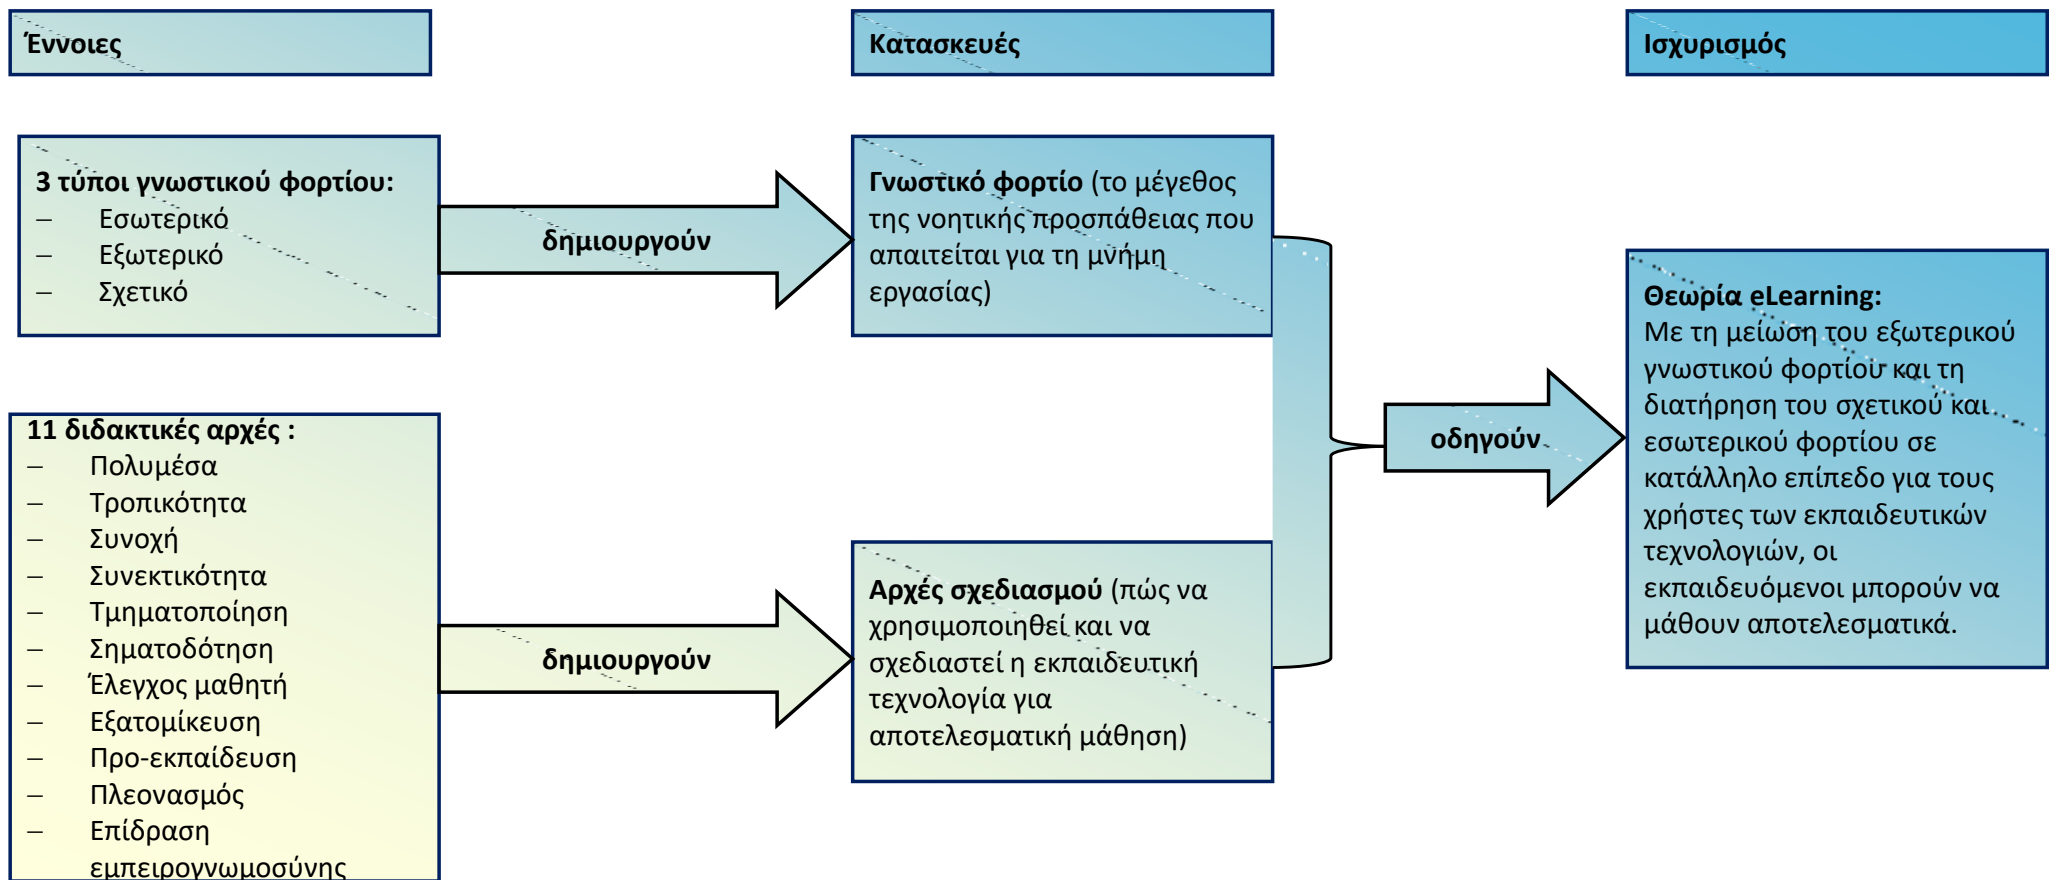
Έννοιες

Κατασκευές

Ισχυρισμός

3 τύποι γνωστικού φορτίου:
– Εσωτερικό
– Εξωτερικό
– Σχετικό

δημιουργούν

Γνωστικό φορτίο (το μέγεθος της νοητικής προσπάθειας που απαιτείται για τη μνήμη εργασίας)

οδηγούν

Θεωρία eLearning:
Με τη μείωση του εξωτερικού γνωστικού φορτίου και τη διατήρηση του σχετικού και εσωτερικού φορτίου σε κατάλληλο επίπεδο για τους χρήστες των εκπαιδευτικών τεχνολογιών, οι εκπαιδευόμενοι μπορούν να μάθουν αποτελεσματικά.

11 διδακτικές αρχές :
– Πολυμέσα
– Τροπικότητα
– Συνοχή
– Συνεκτικότητα
– Τμηματοποίηση
– Σηματοδότηση
– Έλεγχος μαθητή
– Εξατομίκευση
– Προ-εκπαίδευση
– Πλεονασμός
– Επίδραση εμπειρογνωμοσύνης

δημιουργούν

Αρχές σχεδιασμού (πώς να χρησιμοποιηθεί και να σχεδιαστεί η εκπαιδευτική τεχνολογία για αποτελεσματική μάθηση)